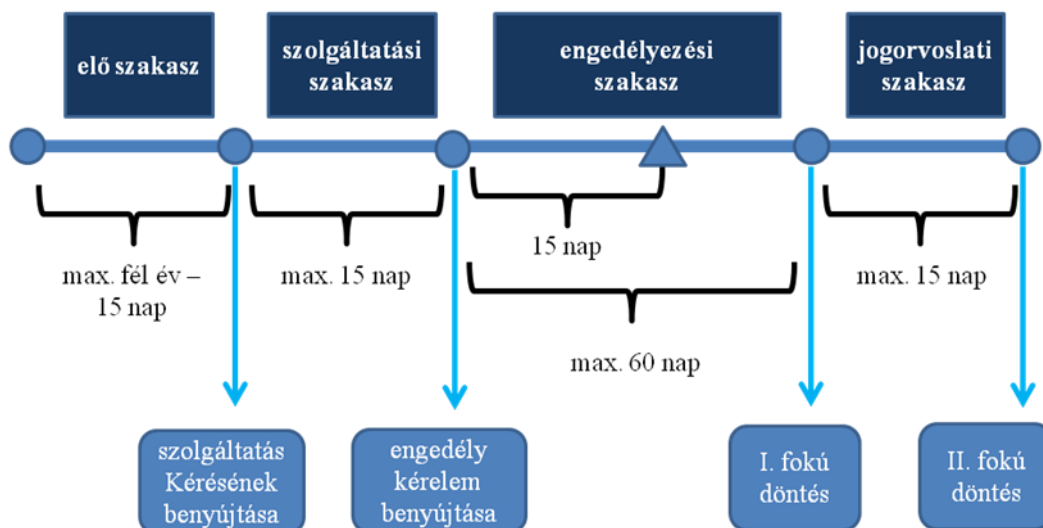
elő szakasz

szolgáltatási szakasz

engedélyezési szakasz

jogorvoslati szakasz

max. fél év – 15 nap

max. 15 nap

15 nap

max. 60 nap

max. 15 nap

szolgáltatás Kérésének benyújtása

engedély kérelem benyújtása

I. fokú döntés

II. fokú döntés